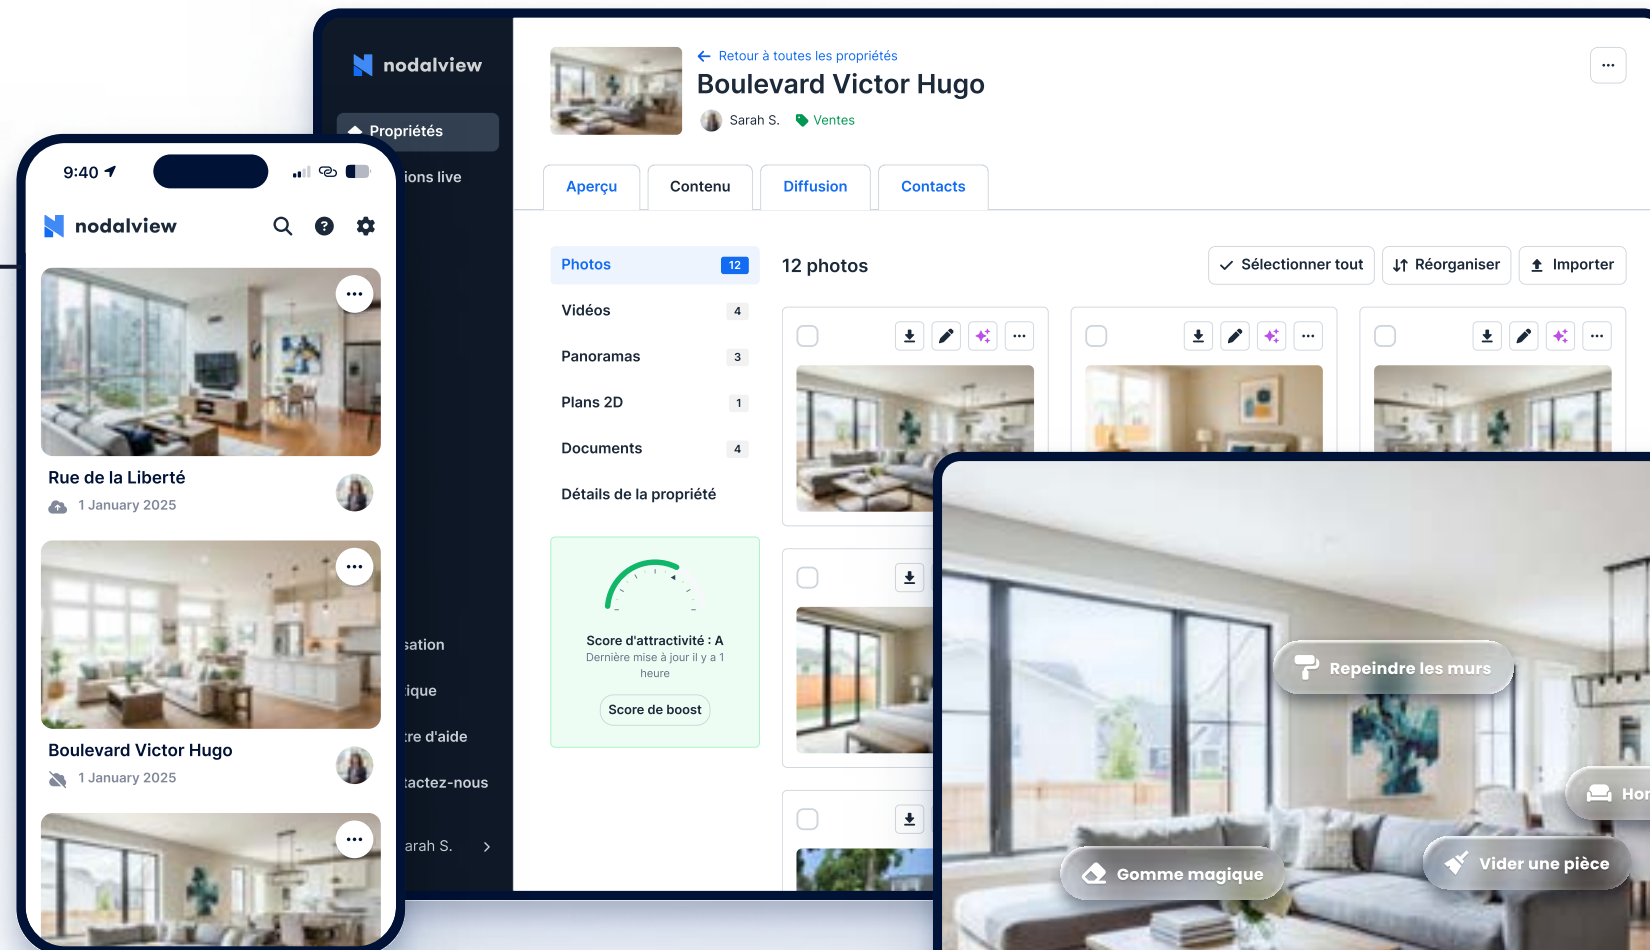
nodalview

Propriétés

ions live

sation

ique

re d'aide

tactez-nous

arah S.

9:40

nodalview

Rue de la Liberté

1 January 2025

Boulevard Victor Hugo

1 January 2025

Retour à toutes les propriétés

Boulevard Victor Hugo

Sarah S. Ventes

Aperçu | Contenu | Diffusion | Contacts

Photos 12

Vidéos 4

Panoramas 3

Plans 2D 1

Documents 4

Détails de la propriété

Score d'attractivité : A
Dernière mise à jour il y a 1 heure

Score de boost

12 photos

Sélectionner tout

Réorganiser

Importer

Repeindre les murs

Hor

Gomme magique

Vider une pièce